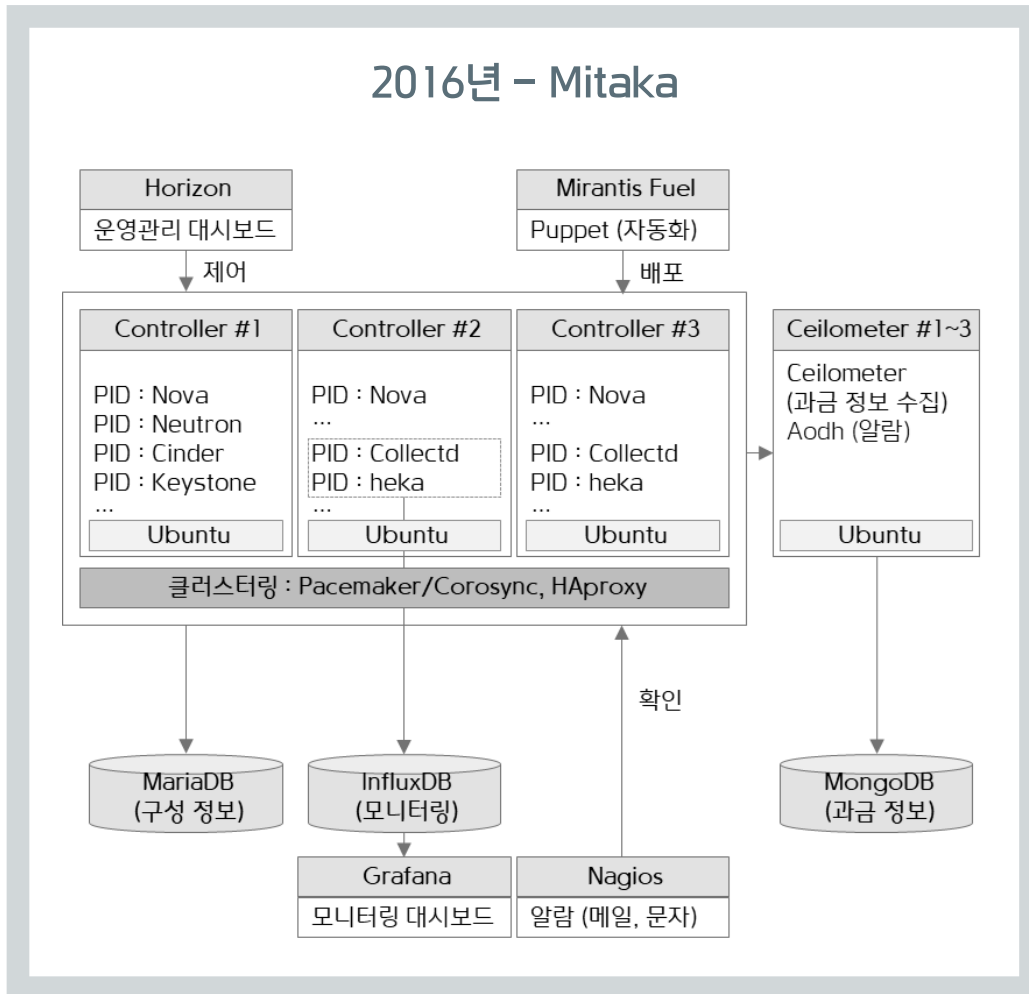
2016년 – Mitaka

Horizon
운영관리 대시보드

제어

Mirantis Fuel
Puppet (자동화)

배포

Controller #1
PID : Nova
PID : Neutron
PID : Cinder
PID : Keystone
...
Ubuntu

Controller #2
PID : Nova
...
PID : Collectd
PID : heka
...
Ubuntu

Controller #3
PID : Nova
...
PID : Collectd
PID : heka
...
Ubuntu

클러스터링 : Pacemaker/Corosync, HAproxy

Ceilometer #1~3
Ceilometer
(과금 정보 수집)
Aodh (알람)
Ubuntu

확인

MariaDB
(구성 정보)

InfluxDB
(모니터링)

Grafana
모니터링 대시보드

Nagios
알람 (메일, 문자)

MongoDB
(과금 정보)